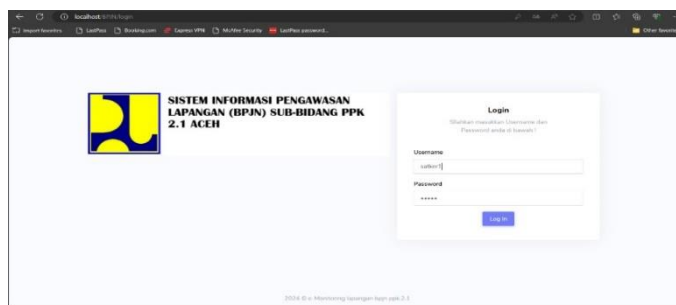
localhost:8080/login

Import favorites | LastPass | Booking.com | Express VPN | McAfee Security | LastPass password...

Other favorites

SISTEM INFORMASI PENGAWASAN LAPANGAN (BPJN) SUB-BIDANG PPK 2.1 ACEH

Login

Silahkan masukkan Username dan Password anda di bawah!

Username

satker1

Password

•••••

Log In

2024 © e-Monitoring lapangan bpjn ppk 2.1